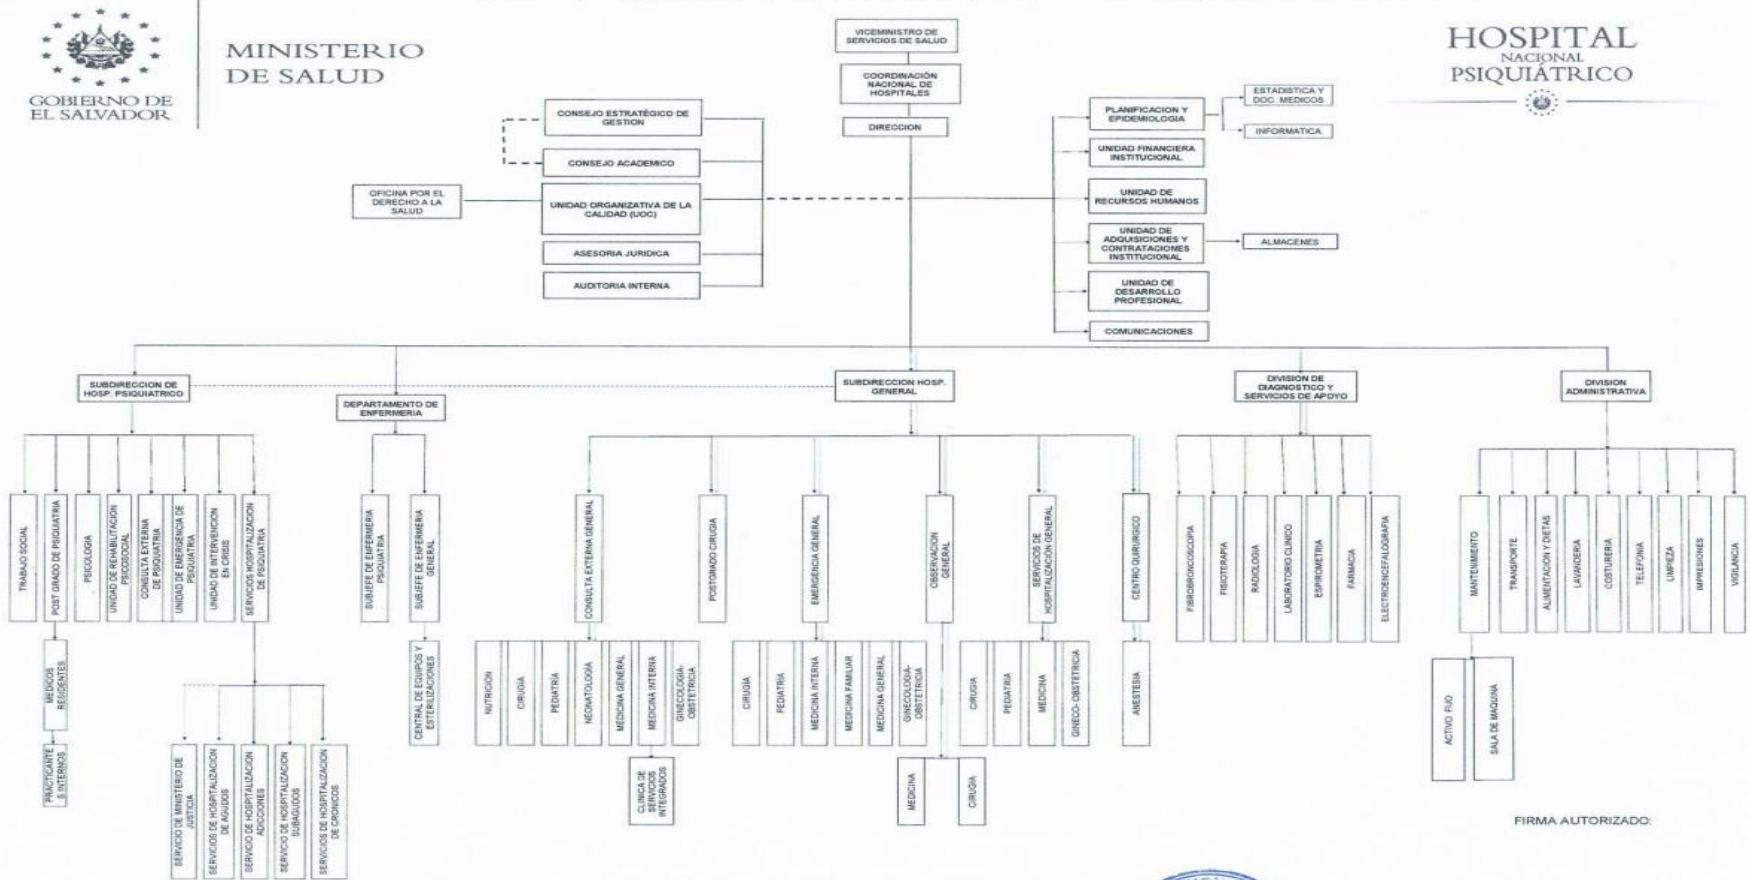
GOBIERNO DE EL SALVADOR

MINISTERIO DE SALUD

HOSPITAL NACIONAL PSIQUIÁTRICO

VICEMINISTRO DE SERVICIOS DE SALUD

COORDINACIÓN NACIONAL DE HOSPITALES

DIRECCION

CONSEJO ESTRATÉGICO DE GESTION

CONSEJO ACADEMICO

OFICINA POR EL DERECHO A LA SALUD

UNIDAD ORGANIZATIVA DE LA CALIDAD (UOC)

ASESORIA JURIDICA

AUDITORIA INTERNA

PLANIFICACION Y EPIDEMIOLOGIA

ESTADISTICA Y DOC. MEDICOS

INFORMATICA

UNIDAD FINANCIERA INSTITUCIONAL

UNIDAD DE RECURSOS HUMANOS

UNIDAD DE ADQUISICIONES Y CONTRATACIONES INSTITUCIONAL

ALMACENES

UNIDAD DE DESARROLLO PROFESIONAL

COMUNICACIONES

SUBDIRECCION DE HOSP. PSIQUIATRICO

DEPARTAMENTO DE ENFERMERIA

SUBDIRECCION HOSP. GENERAL

DIVISION DE DIAGNOSTICO Y SERVICIOS DE APOYO

DIVISION ADMINISTRATIVA

TRABAJO SOCIAL

POST GRADO DE PSIQUIATRIA

PSICOLOGIA

UNIDAD DE REHABILITACION PSICOSOCIAL

CONSULTA EXTERNA DE PSIQUIATRIA

UNIDAD DE EMERGENCIA DE PSIQUIATRIA

UNIDAD DE INTERVENCION EN CRISIS

SERVICIOS HOSPITALIZACION DE PSIQUIATRIA

MEDICOS RESIDENTES

PRACTICANTES INTERNOS

SERVICIO DE MINISTERIO DE JUSTICIA

SERVICIOS DE HOSPITALIZACION DE AGUDOS

SERVICIO DE HOSPITALIZACION ADICCIONES

SERVICIO DE HOSPITALIZACION SUBAGUDOS

SERVICIOS DE HOSPITALIZACION DE CRONICOS

SUBJEFE DE ENFERMERIA PSIQUIATRIA

SUBJEFE DE ENFERMERIA GENERAL

CENTRAL DE EQUIPOS Y ESTERILIZACIONES

CONSULTA EXTERNA GENERAL

NUTRICION

CIRUGIA

PEDIATRIA

NEONATOLOGIA

MEDICINA GENERAL

MEDICINA INTERNA

GINECOLOGIA-OBSTETRICIA

CLINICA DE SERVICIOS INTEGRADOS

POSTGRADO CIRUGIA

EMERGENCIA GENERAL

CIRUGIA

PEDIATRIA

MEDICINA INTERNA

MEDICINA FAMILIAR

MEDICINA GENERAL

GINECOLOGIA-OBSTETRICIA

OBSERVACION GENERAL

MEDICINA

CIRUGIA

SERVICIOS DE HOSPITALIZACION GENERAL

CIRUGIA

PEDIATRIA

MEDICINA

GINECO-OBSTETRICIA

CENTRO QUIRURGICO

ANESTESIA

FIBROBRONCOSCOPIA

FISIOTERAPIA

RADIOLOGIA

LABORATORIO CLINICO

ESPIROMETRIA

FARMACIA

ELECTROENCEFALOGRAFIA

MANTENIMIENTO

ACTIVO FIJO

SALA DE MAQUINA

TRANSPORTE

ALIMENTACION Y DIETAS

LAVANDERIA

COSTURERIA

TELEFONIA

LIMPIEZA

IMPRESIONES

VIGILANCIA

FIRMA AUTORIZADO: